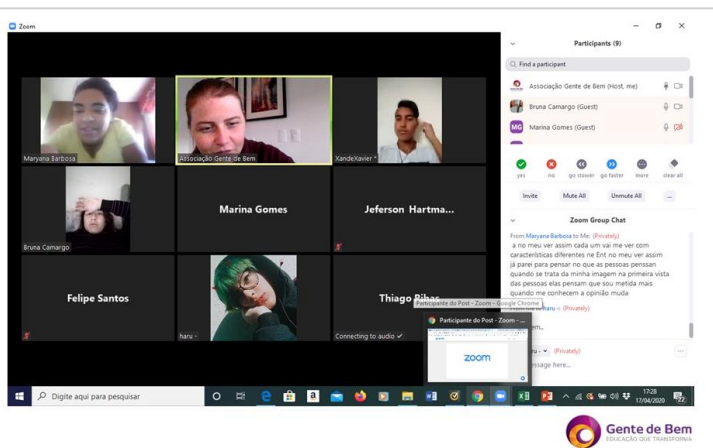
Zoom

Maryana Barbosa
Associação Gente de Bem
XandeXavier
Bruna Camargo
Marina Gomes
Jeferson Hartma...
Felipe Santos
haru -
Thiago Ribas
Connecting to audio

Participants (9)
Find a participant
Associação Gente de Bem (Host, me)
Bruna Camargo (Guest)
Marina Gomes (Guest)
yes
no
go slower
go faster
more
clear all
Invite
Mute All
Unmute All
...

Zoom Group Chat
From Maryana Barbosa to Me: (Privately)
a no meu ver assim cada um vai me ver com características diferentes ne Ent no meu ver assim já parei para pensar no que as pessoas pensam quando se trata da minha imagem na primeira vista das pessoas elas pensam que sou metida mais quando me conhecem a opinião muda
Participante do Post - Zoom - Google Chrome
Participante do Post - Zoom - ...
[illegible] haru - (Privately)
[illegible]m...
(Privately)
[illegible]ssage here...
zoom

Digite aqui para pesquisar
17:28
17/04/2020

Gente de Bem
EDUCAÇÃO QUE TRANSFORMA